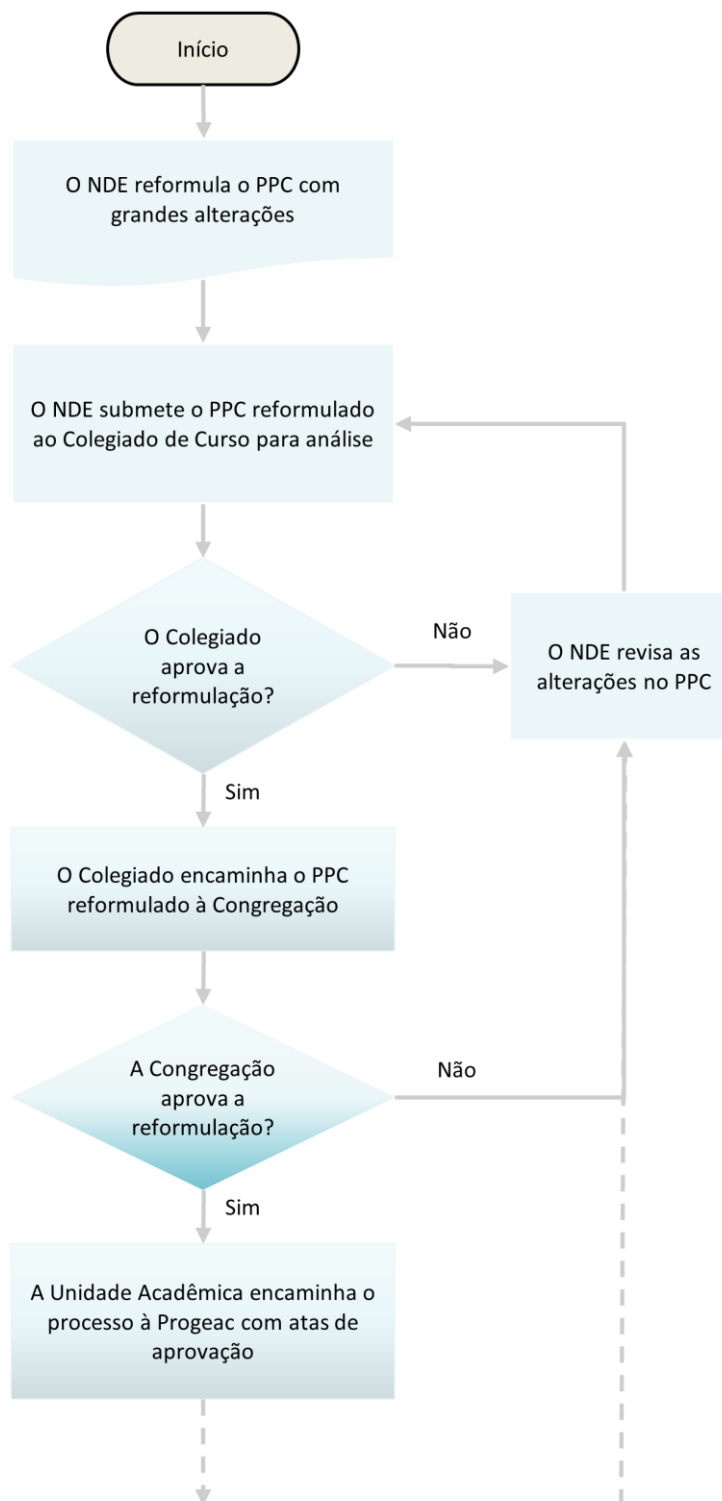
Início

O NDE reformula o PPC com grandes alterações

O NDE submete o PPC reformulado ao Colegiado de Curso para análise

O Colegiado aprova a reformulação?

Não

O NDE revisa as alterações no PPC

Sim

O Colegiado encaminha o PPC reformulado à Congregação

A Congregação aprova a reformulação?

Não

Sim

A Unidade Acadêmica encaminha o processo à Progeac com atas de aprovação